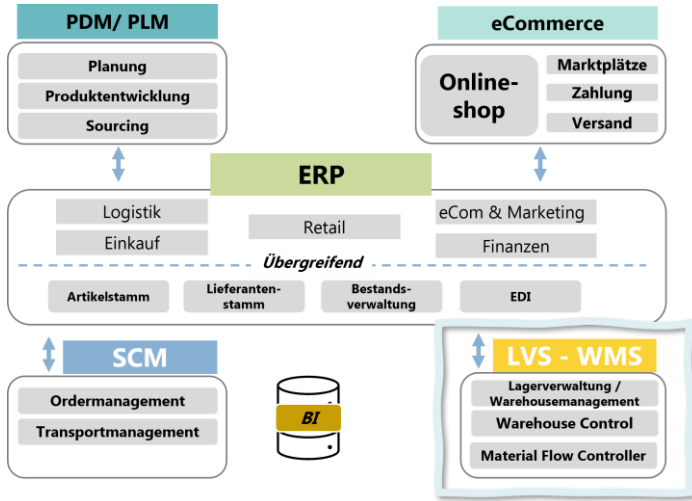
PDM/ PLM

Planung

Produktentwicklung

Sourcing

eCommerce

Onlineshop

Marktplätze

Zahlung

Versand

ERP

Logistik

Einkauf

Retail

eCom & Marketing

Finanzen

Übergreifend

Artikelstamm

Lieferantenstamm

Bestandsverwaltung

EDI

SCM

Ordermanagement

Transportmanagement

BI

LVS - WMS

Lagerverwaltung / Warehousemanagement

Warehouse Control

Material Flow Controller